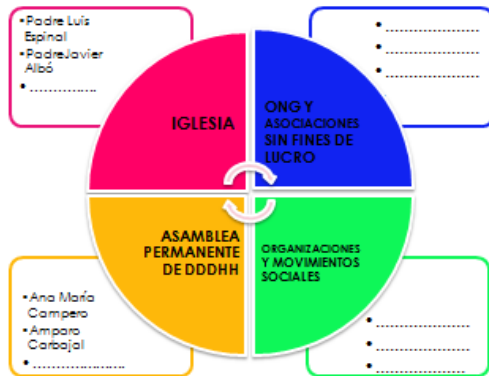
• Padre Luis Espinal
• PadreJavier Albó
• ……………

• ……………………
• ……………………
• ……………………

IGLESIA

ONG Y ASOCIACIONES SIN FINES DE LUCRO

ASAMBLEA PERMANENTE DE DDDHH

ORGANIZACIONES Y MOVIMIENTOS SOCIALES

• Ana María Campero
• Amparo Carbajal
• ……………………

• ……………………
• ……………………
• ……………………